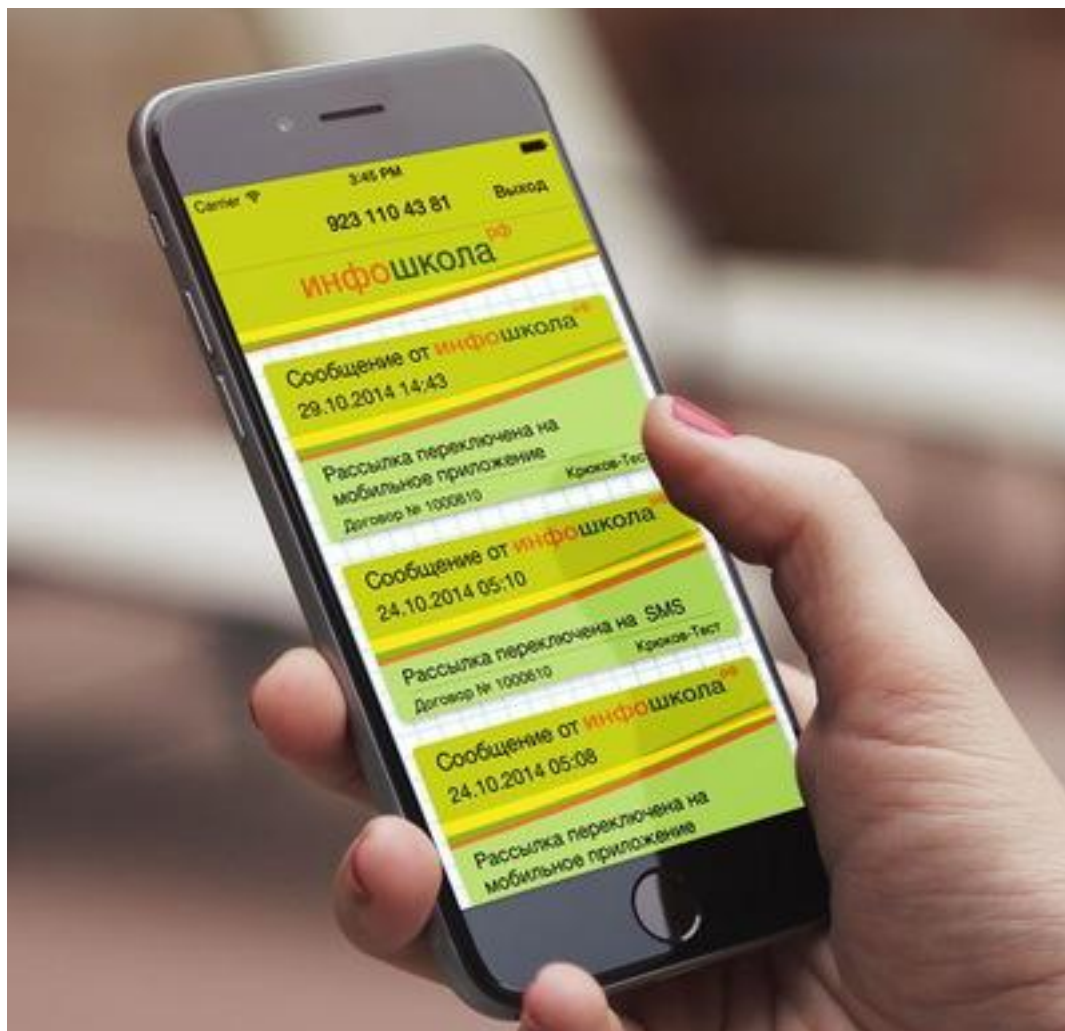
Carrier
3:45 PM
923 110 43 81
Выход

инфошкола$^{рф}$

Сообщение от инфошкола$^{рф}$
29.10.2014 14:43
Рассылка переключена на мобильное приложение
Крюков-Тест
Договор № 1000610

Сообщение от инфошкола$^{рф}$
24.10.2014 05:10
Рассылка переключена на SMS
Крюков-Тест
Договор № 1000610

Сообщение от инфошкола$^{рф}$
24.10.2014 05:08
Рассылка переключена на мобильное приложение